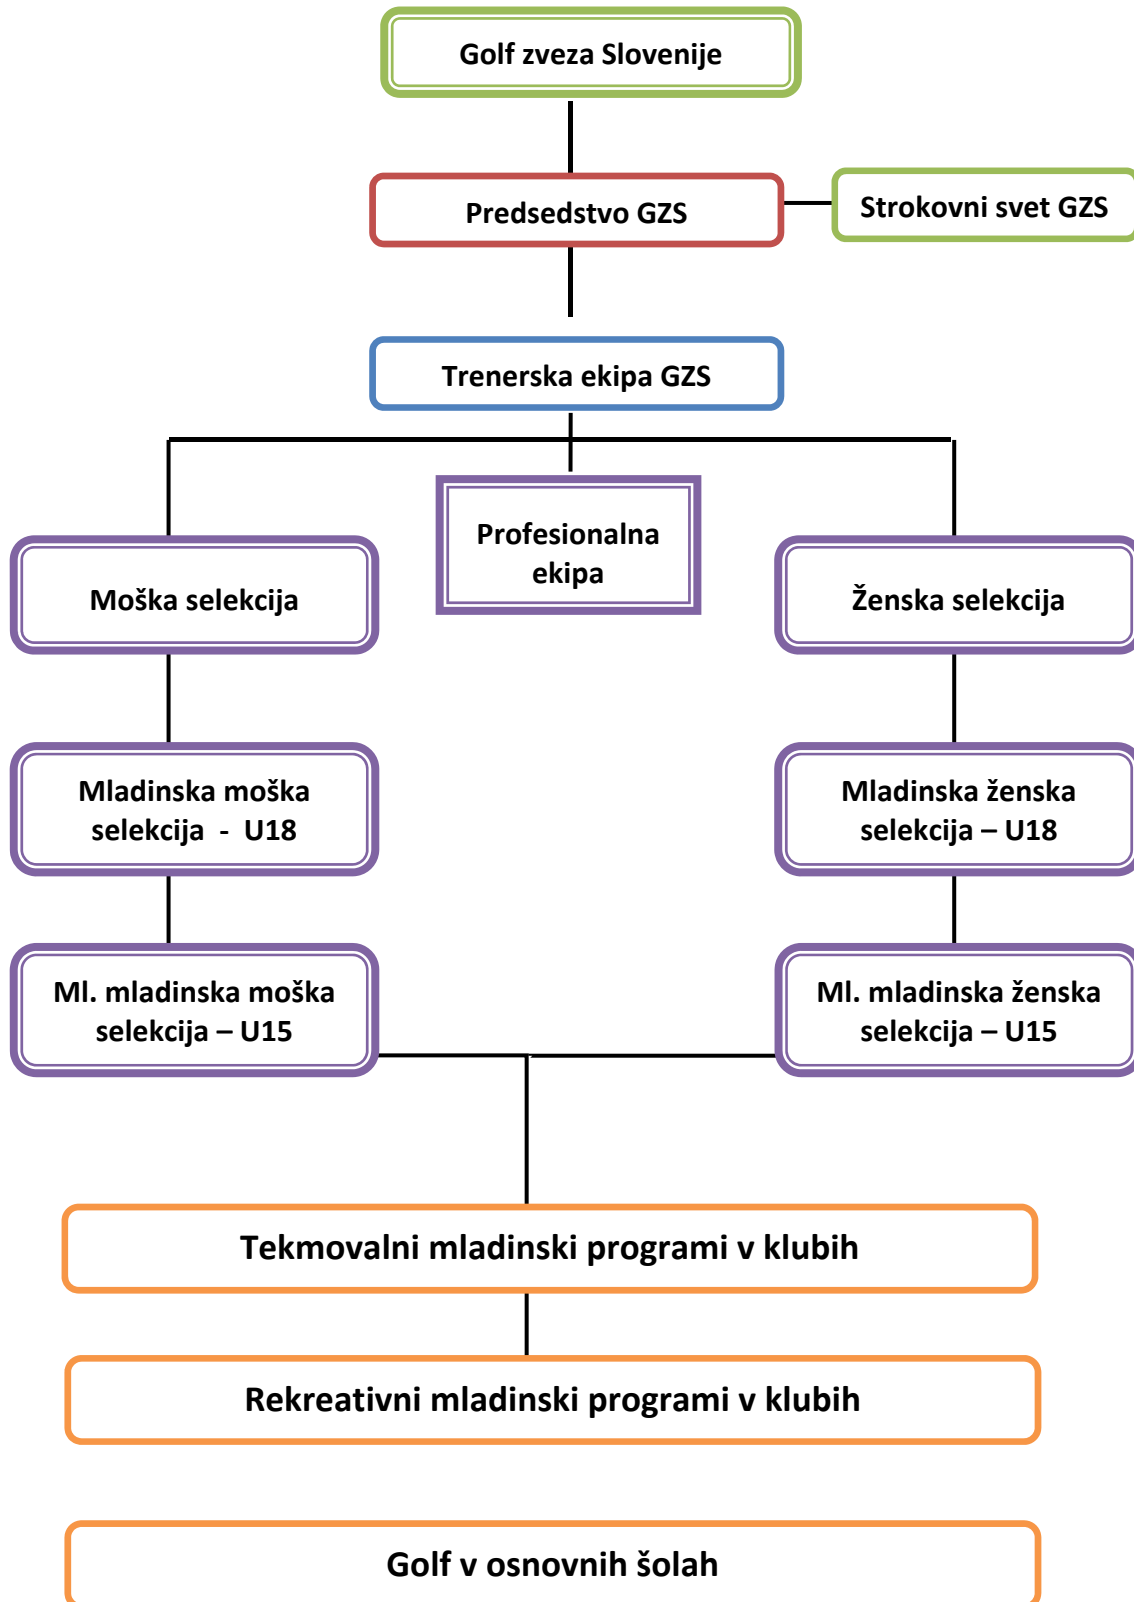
Golf zveza Slovenije

Predsedstvo GZS

Strokovni svet GZS

Trenerska ekipa GZS

Moška selekcija

Profesionalna ekipa

Ženska selekcija

Mladinska moška selekcija - U18

Mladinska ženska selekcija – U18

Ml. mladinska moška selekcija – U15

Ml. mladinska ženska selekcija – U15

Tekmovalni mladinski programi v klubih

Rekreativni mladinski programi v klubih

Golf v osnovnih šolah